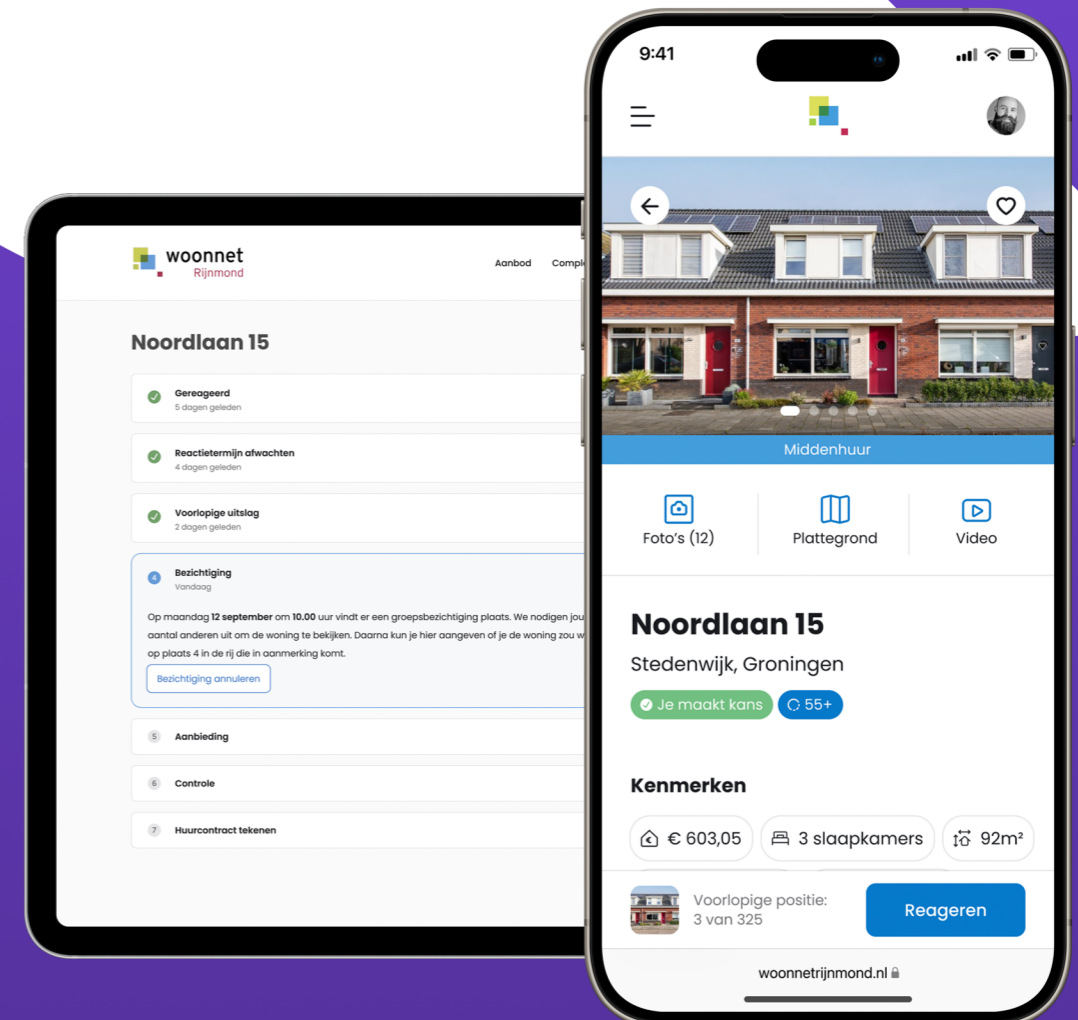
woonnet
Rijnmond

Aanbod Compl

Noordlaan 15

Gereageerd
5 dagen geleden

Reactietermijn afwachten
4 dagen geleden

Voorlopige uitslag
2 dagen geleden

4 Bezichtiging
Vandaag

Op maandag 12 september om 10.00 uur vindt er een groepsbezichtiging plaats. We nodigen jou aantal anderen uit om de woning te bekijken. Daarna kun je hier aangeven of je de woning zou w op plaats 4 in de rij die in aanmerking komt.

Bezichtiging annuleren

5 Aanbieding

6 Controle

7 Huurcontract tekenen

9:41

Middenhuur

Foto's (12)

Plattegrond

Video

Noordlaan 15

Stedenwijk, Groningen

Je maakt kans

55+

Kenmerken

€ 603,05

3 slaapkamers

92m²

Voorlopige positie:
3 van 325

Reageren

woonnetrijnmond.nl